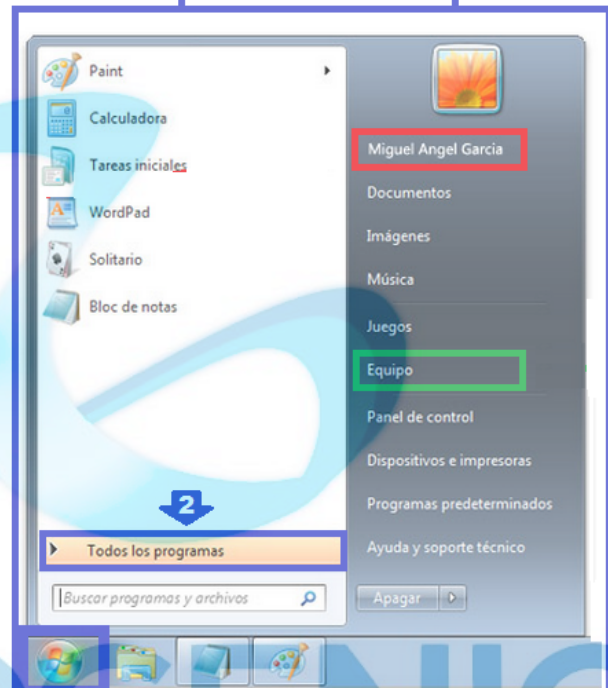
Paint
Calculadora
Tareas iniciales
WordPad
Solitario
Bloc de notas
2
Todos los programas
Buscar programas y archivos
Miguel Angel Garcia
Documentos
Imágenes
Música
Juegos
Equipo
Panel de control
Dispositivos e impresoras
Programas predeterminados
Ayuda y soporte técnico
Apagar